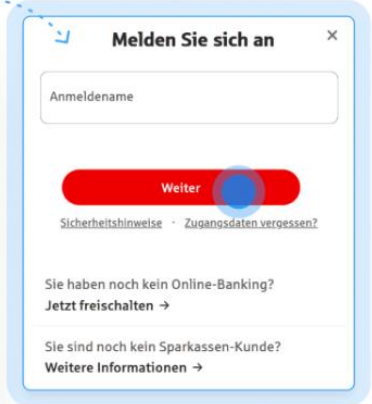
Melden Sie sich an

×

Anmeldename

Weiter

Sicherheitshinweise · Zugangsdaten vergessen?

Sie haben noch kein Online-Banking?
Jetzt freischalten →

Sie sind noch kein Sparkassen-Kunde?
Weitere Informationen →